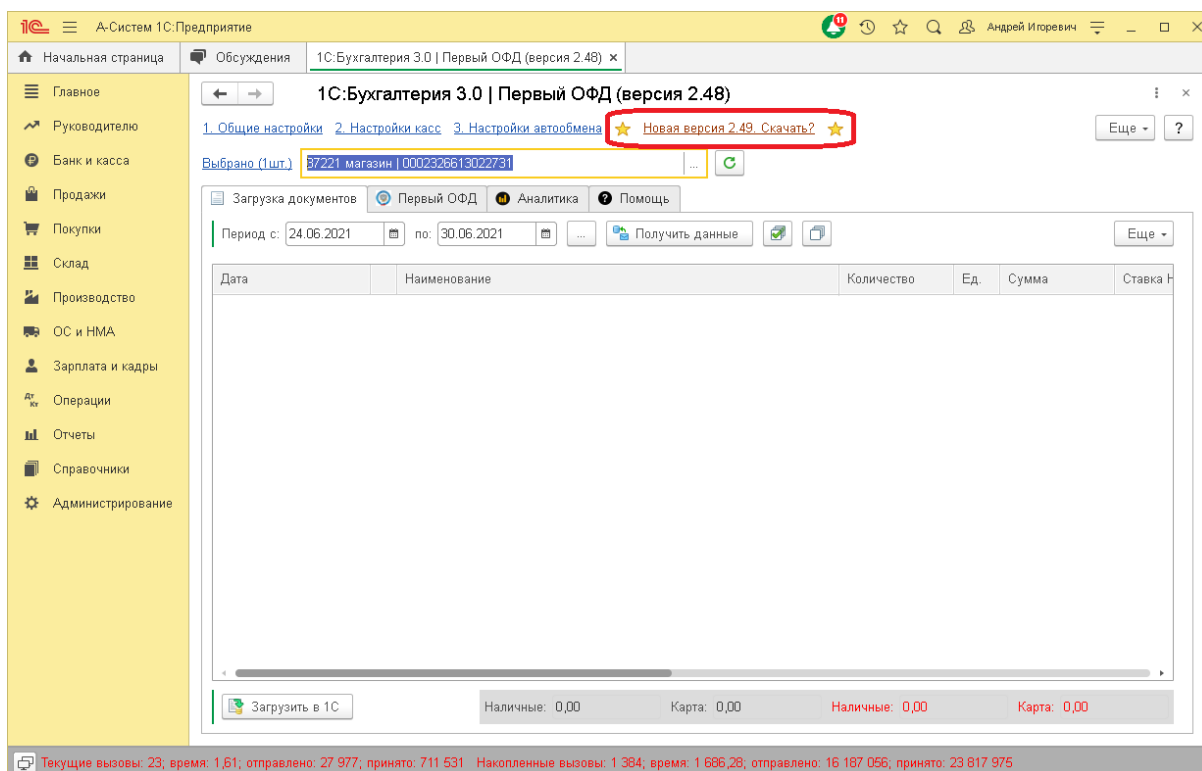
1С А-Систем 1С:Предприятие
11
Андрей Игоревич

Начальная страница | Обсуждения | 1С:Бухгалтерия 3.0 | Первый ОФД (версия 2.48) ×

Главное
Руководителю
Банк и касса
Продажи
Покупки
Склад
Производство
ОС и НМА
Зарплата и кадры
Операции
Отчеты
Справочники
Администрирование

1С:Бухгалтерия 3.0 | Первый ОФД (версия 2.48)

1. Общие настройки 2. Настройки касс 3. Настройки автообмена Новая версия 2.49. Скачать? Еще ?

Выбрано (1шт.) 37221 магазин | 0002326613022731

Загрузка документов | Первый ОФД | Аналитика | Помощь

Период с: 24.06.2021 по: 30.06.2021 ... Получить данные Еще

| Дата | | Наименование | Количество | Ед. | Сумма | Ставка Н |
|---|---|---|---|---|---|---|

Загрузить в 1С Наличные: 0,00 Карта: 0,00 Наличные: 0,00 Карта: 0,00

Текущие вызовы: 23; время: 1,61; отправлено: 27 977; принято: 711 531 Накопленные вызовы: 1 384; время: 1 686,28; отправлено: 16 187 056; принято: 23 817 975